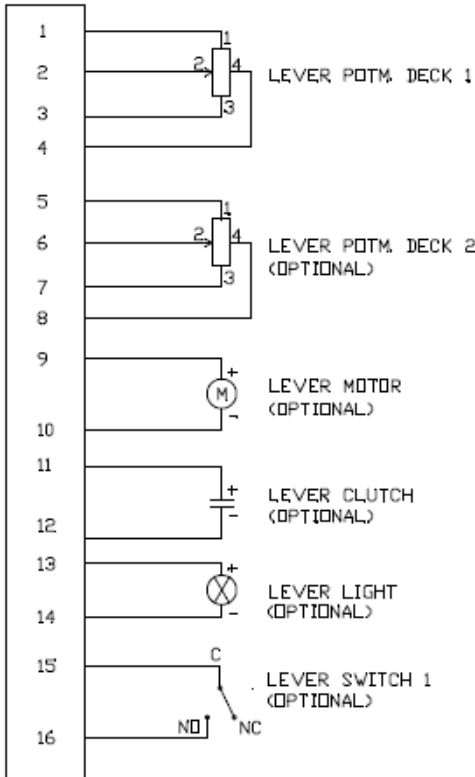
1
2
3
4
1
2
4
3
LEVER POTM. DECK 1

5
6
7
8
1
2
4
3
LEVER POTM. DECK 2
(OPTIONAL)

9
10
+
M
-
LEVER MOTOR
(OPTIONAL)

11
12
+
-
LEVER CLUTCH
(OPTIONAL)

13
14
+
-
LEVER LIGHT
(OPTIONAL)

15
16
C
NO
NC
LEVER SWITCH 1
(OPTIONAL)